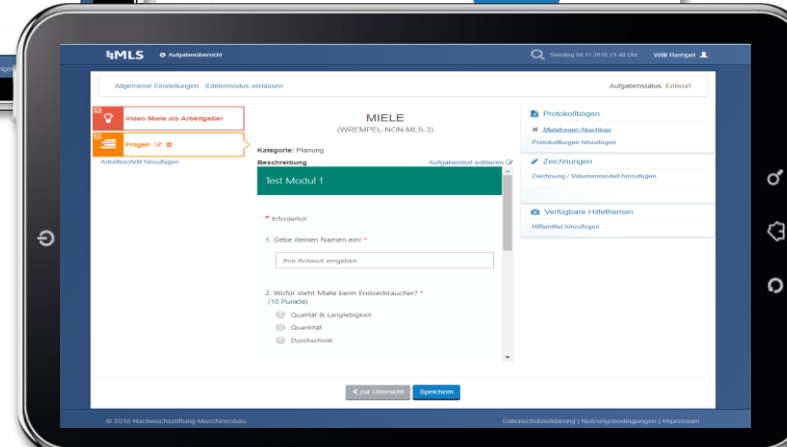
4MLS Aufgabenübersicht

Samstag 04.11.2016 23:48 Uhr Willi Reimpel

Allgemeine Einstellungen · Editiermodus verlassen

Aufgabenstatus: Entwurf

Video Miele als Arbeitgeber

Fragen

Arbeitsschritt hinzufügen

MIELE
(WREMPEL-NON-MLS-3)

Kategorie: Planung

Beschreibung

Aufgabentext editieren

Test Modul 1

* Erforderlich

1. Gebe deinen Namen ein! *

Ihre Antwort eingeben

2. Wofür steht Miele beim Endverbraucher? *
(10 Punkte)

Qualität & Langlebigkeit

Quantität

Durchschnitt

Protokollbögen

Mielefragen Abschluss

Protokollbogen hinzufügen

Zeichnungen

Zeichnung / Volumenmodell hinzufügen

Verfügbare Hilfsthemen

Hilfsmittel hinzufügen

zur Übersicht

Speichern

© 2016 Nachwuchsstiftung Maschinenbau

Datenschutzerklärung | Nutzungsbedingungen | Impressum